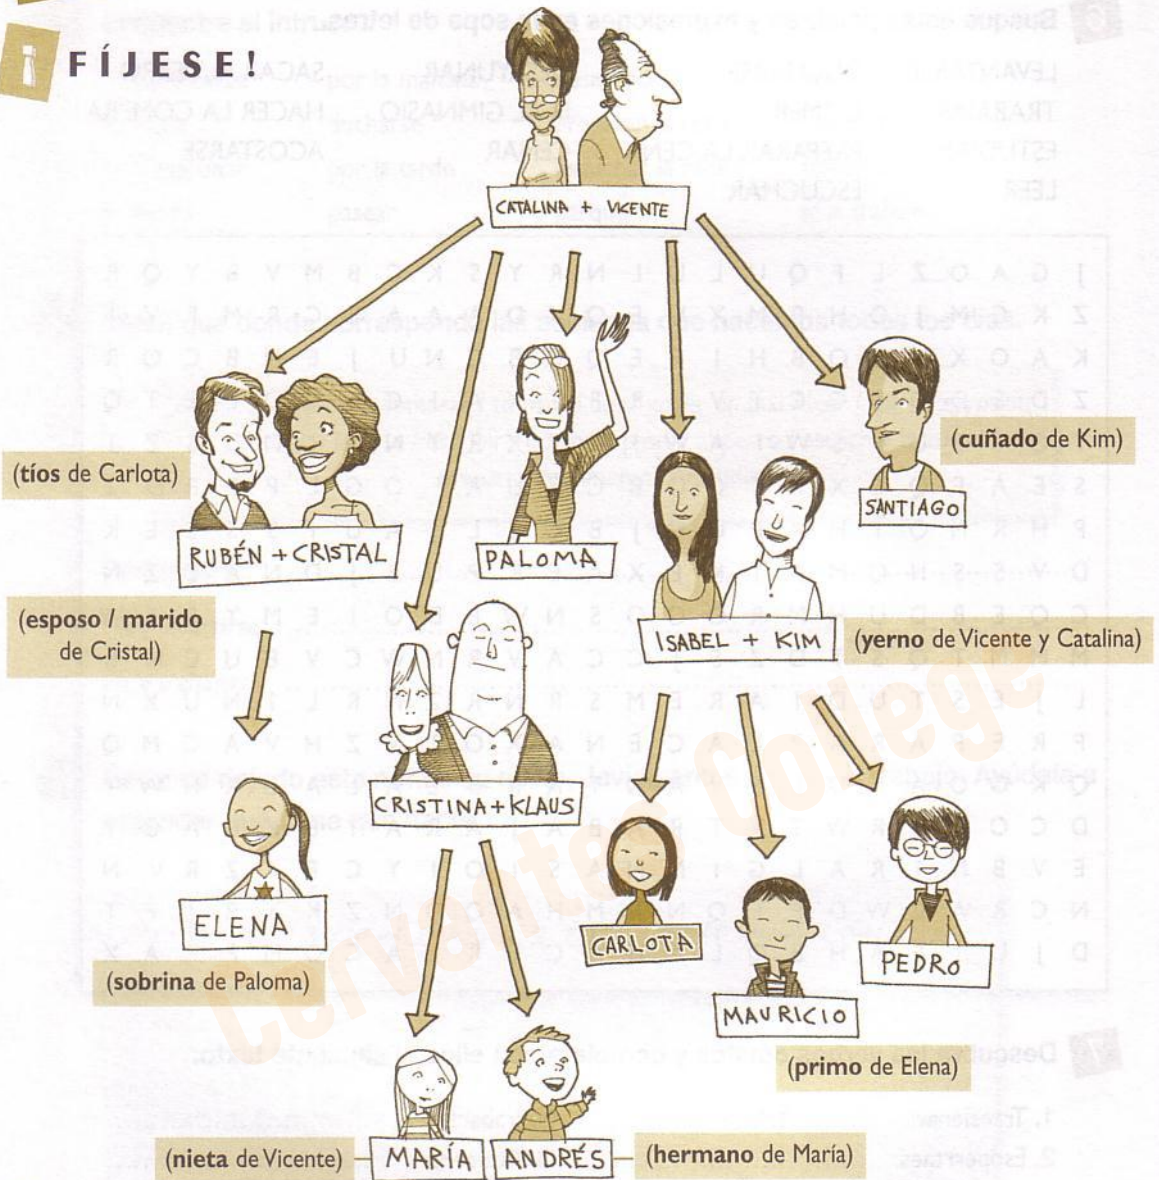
FÍJESE!

CATALINA + VICENTE

RUBÉN + CRISTAL

PALOMA

SANTIAGO

(cuñado de Kim)

(tíos de Carlota)

ISABEL + KIM

(yerno de Vicente y Catalina)

(esposo / marido de Cristal)

CRISTINA + KLAUS

ELENA

(sobrina de Paloma)

CARLOTA

PEDRO

MAURICIO

(primo de Elena)

(nieta de Vicente)

MARÍA

ANDRÉS

(hermano de María)

Cervantes College